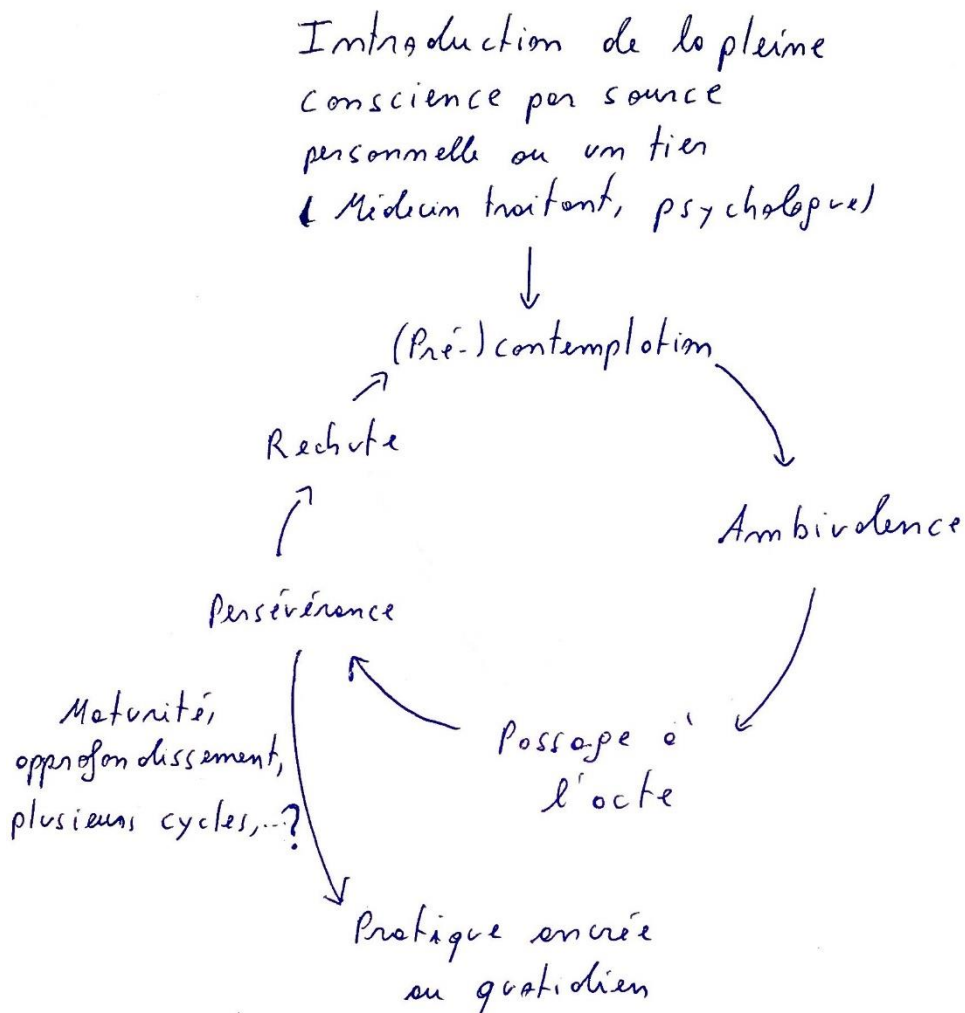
Introduction de la pleine conscience par source personnelle ou un tiers (Médecin traitant, psychologue)

(Pré-) contemplation

Ambivalence

Passage à l'acte

Persévérance

Rechute

Maturité, approfondissement, plusieurs cycles, ...?

Pratique ancrée au quotidien